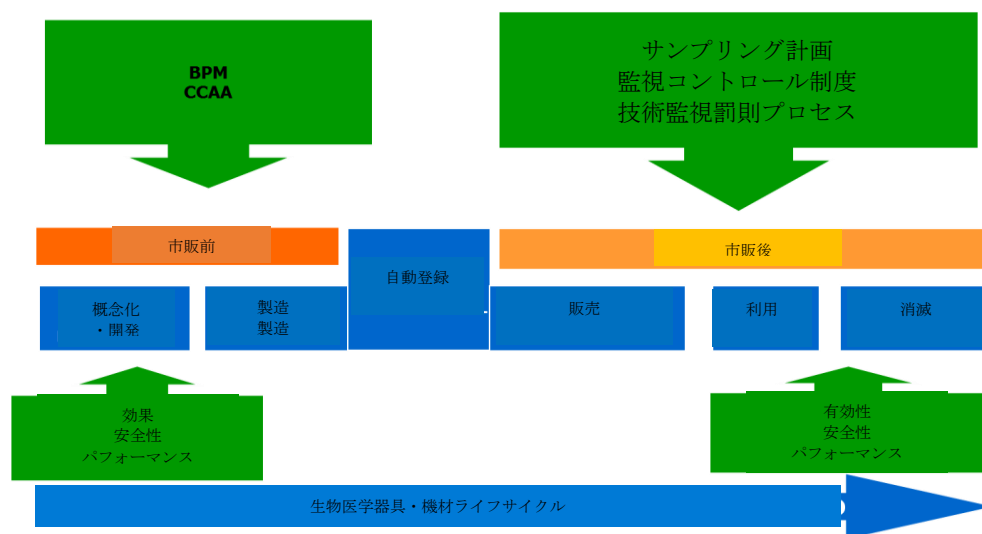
BPM
CCAA

サンプリング計画
監視コントロール制度
技術監視罰則プロセス

市販前

自動登録

市販後

概念化
・開発

製造
製造

販売

利用

消滅

効果
安全性
パフォーマンス

有効性
安全性
パフォーマンス

生物医学器具・機材ライフサイクル